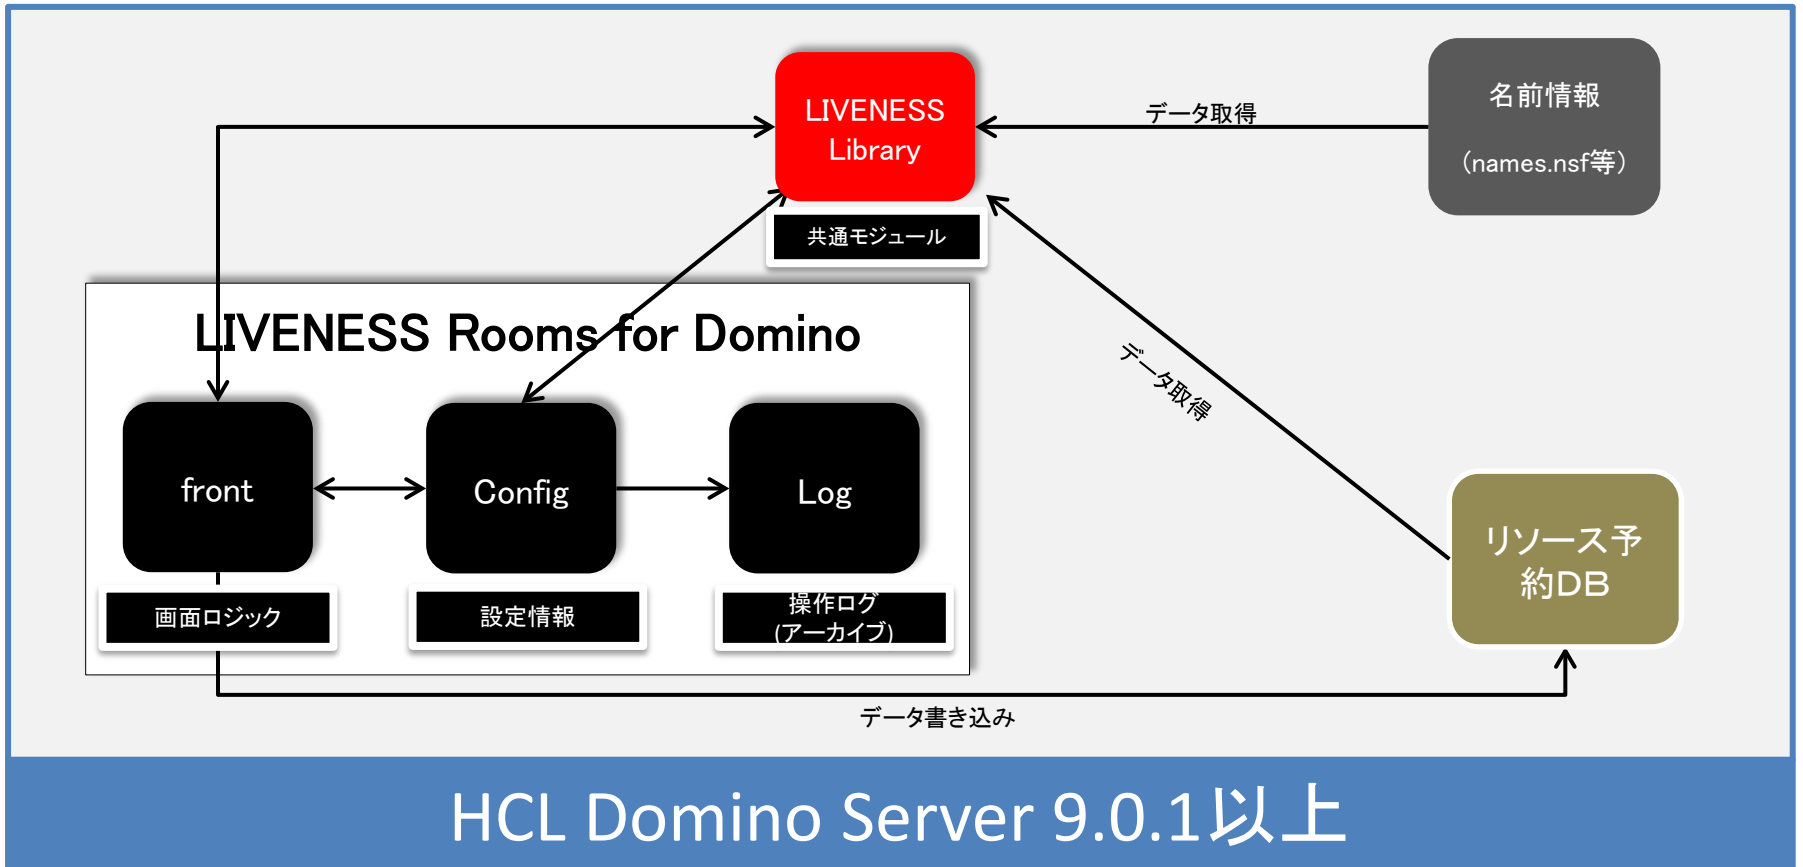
LIVENESS Library

共通モジュール

データ取得

名前情報

(names.nsf等)

LIVENESS Rooms for Domino

front

Config

Log

画面ロジック

設定情報

操作ログ (アーカイブ)

データ取得

リソース予約DB

データ書き込み

HCL Domino Server 9.0.1以上